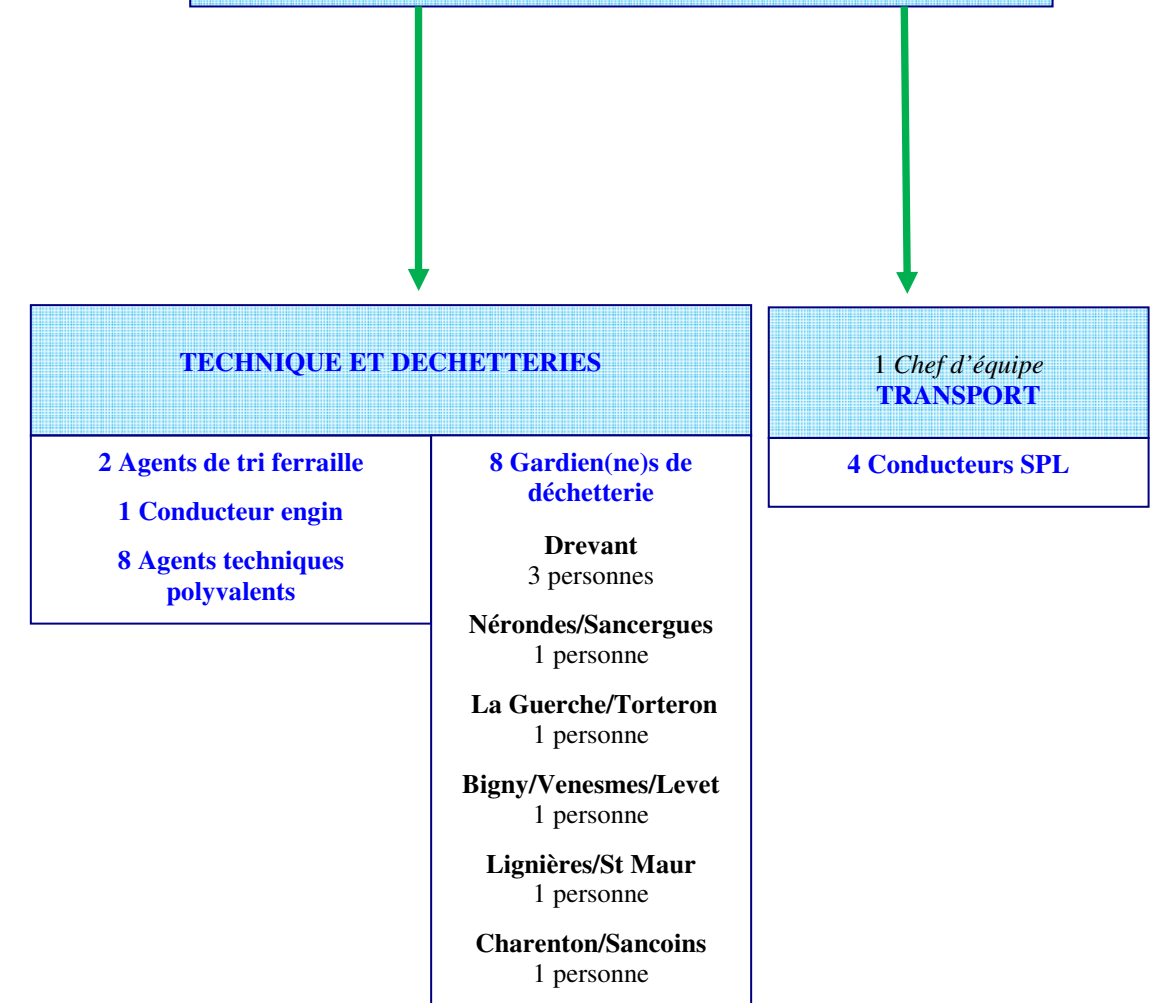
TECHNIQUE ET DECHETTERIES

2 Agents de tri ferraille

1 Conducteur engin

8 Agents techniques polyvalents

8 Gardien(ne)s de déchetterie

Drevant
3 personnes

Nérondes/Sancergues
1 personne

La Guerche/Torteron
1 personne

Bigny/Venesmes/Levet
1 personne

Lignières/St Maur
1 personne

Charenton/Sancoins
1 personne

1 Chef d'équipe
TRANSPORT

4 Conducteurs SPL